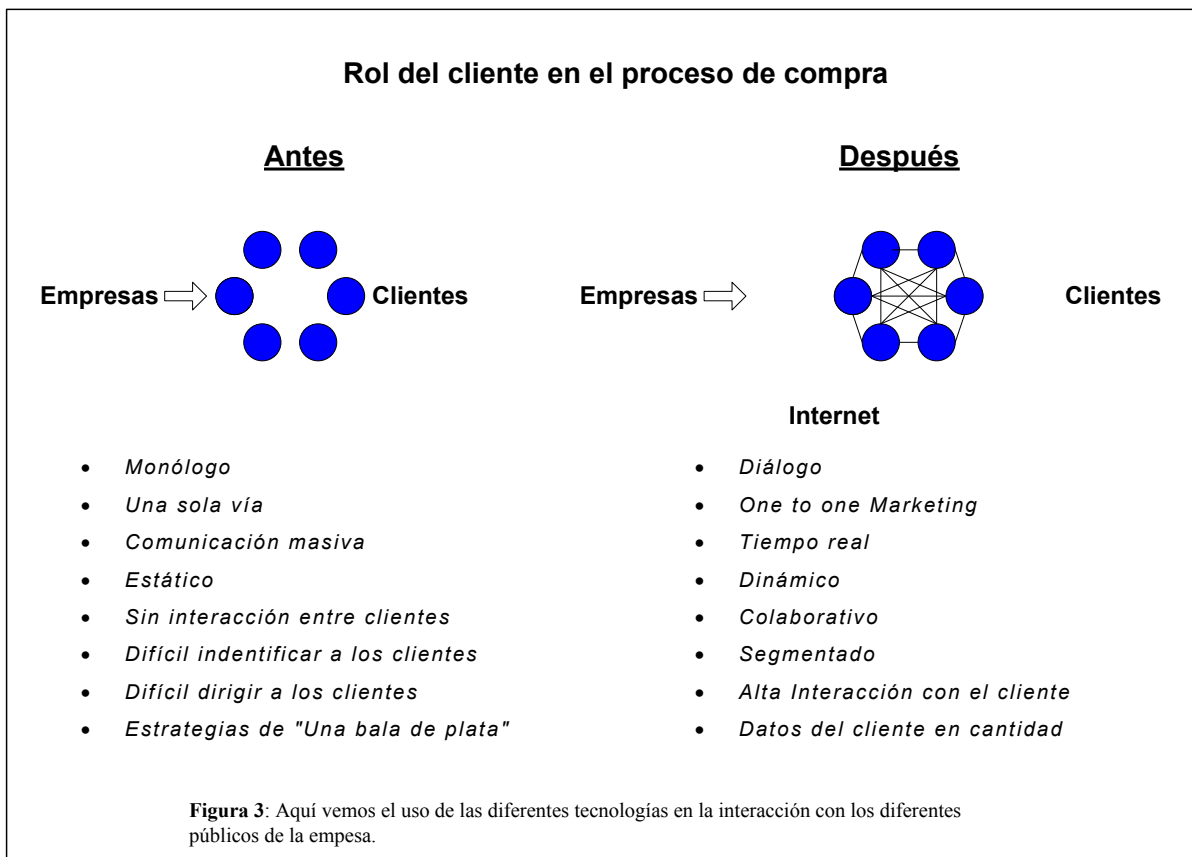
Rol del cliente en el proceso de compra

Antes

Empresas Clientes

- Monólogo
- Una sola vía
- Comunicación masiva
- Estático
- Sin interacción entre clientes
- Difícil indentificar a los clientes
- Difícil dirigir a los clientes
- Estrategias de "Una bala de plata"

Después

Empresas Clientes

Internet

- Diálogo
- One to one Marketing
- Tiempo real
- Dinámico
- Colaborativo
- Segmentado
- Alta Interacción con el cliente
- Datos del cliente en cantidad

**Figura 3**: Aquí vemos el uso de las diferentes tecnologías en la interacción con los diferentes públicos de la empesa.